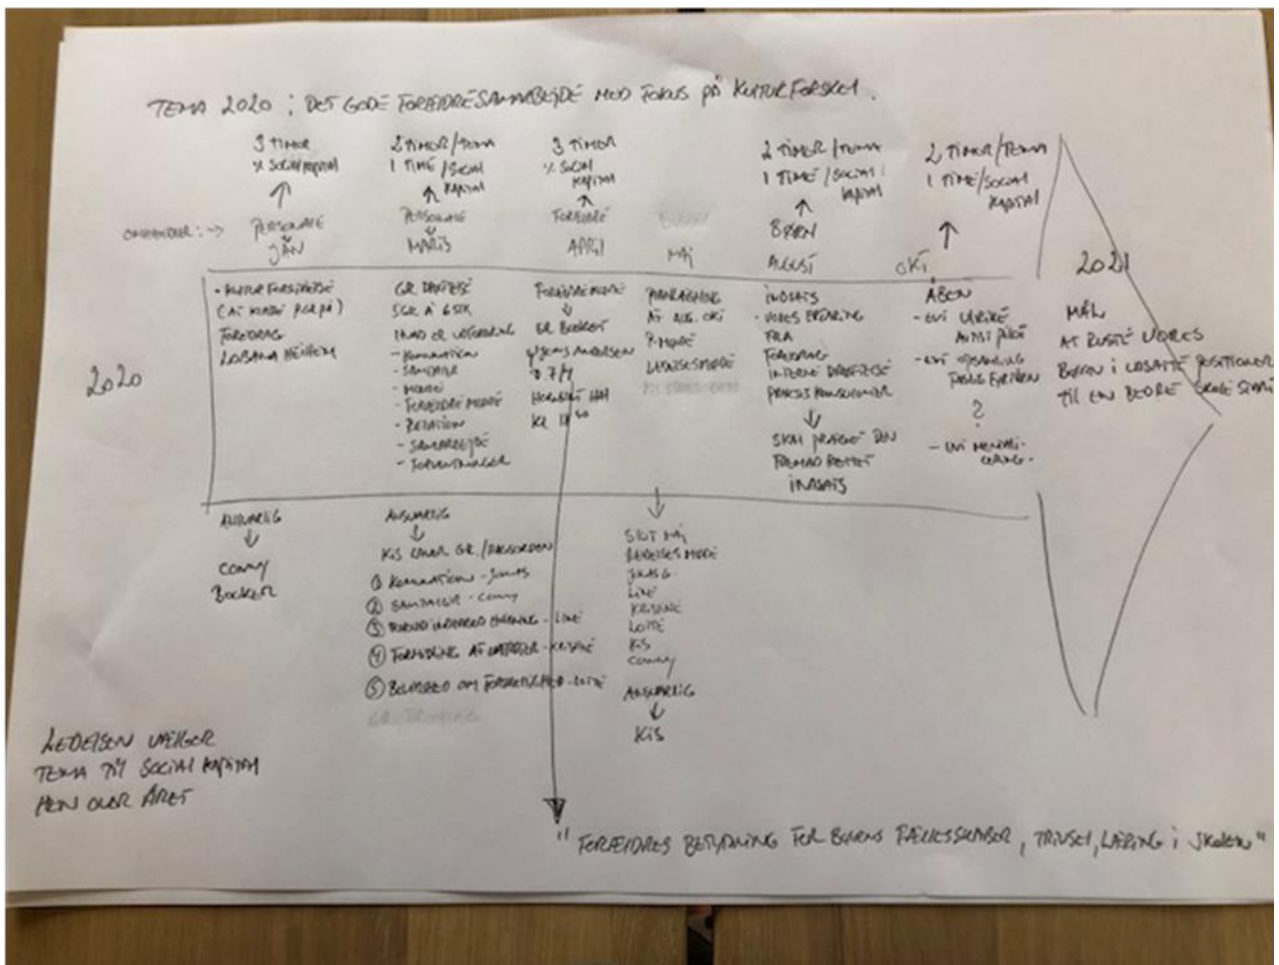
TEMA 2020 : DET GODE FORÆLDRESAMARBEJDE MED FOKUS PÅ KULTURFORSKEL.

3 TIMER
½ SOCIAL KAPITAL
↑
PERSONALE
JAN

2 TIMER / TEMA
1 TIME / SOCIAL KAPITAL
↑
PERSONALE
MARTS

3 TIMER
½ SOCIAL KAPITAL
↑
FORÆLDRE
APRIL

MAJ

2 TIMER / TEMA
1 TIME / SOCIAL KAPITAL
↑
BØRN
AUGUST

2 TIMER / TEMA
1 TIME / SOCIAL KAPITAL
↑
OKT

OMRÅDER: →

2020

- KULTUR FORSKELSE (AT KIGGE PÅ ...)
FOREDRAG
LOBANA HEILBERG

GR. DRØFTELSE
SCR Å 6 STK
MAD OG VEJLEDNING
- KOMMUNIKATION
- SAMTALER
- MØDER
- FORÆLDREMØDE
- RELATION
- SAMARBEJDE
- FORVENTNINGER

FORÆLDREMØDE
↓
ER BOOKET
v/ JENS ANDERSEN
D. 7/4
HOLBERG HALL
KL 17⁵⁰

PARRAGNING
AT AUG. OKT
P-MØDE
LANDSKABSMØDE
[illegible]

INDSATS
- VORES ERFARING
FRA
FOREDRAG
INTERNE DRØFTELSE
PROCES KONKLUSIONER
↓
SKAL PRØVE DEN
FREMAD RETTET
INDSATS

ÅBEN
- EVT. URIKE ...
- EVT. SPØRGSMÅL
FRA FORÆLDRE
?
- EVT. MENINGSUDVEKSLING.

2021

MÅL
AT RUSTE VORES
BØRN I LOSSETE POSITIONER
TIL EN BEDRE SKOLESTART

ANSVARLIG
↓
CONNY
BOCKER

ANSVARLIG
↓
KIS OMR. GR. / BAGGRUND
① KOMMUNIKATION - JENS
② SAMTALER - CONNY
③ FORÆLDREMØDER CHARGE - LINE
④ FORVENTNING AF FORÆLDRE - KRISTINE
⑤ BETYDNING OM FORÆLDRENE - LOTTE
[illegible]

↓
SLUT MAJ
LEDERES MØDE
JENS
LINE
KRISTINE
LOTTE
KIS
CONNY
ANSVARLIG
↓
KIS

LEDELSEN VÆLGER
TEMA TIL SOCIAL KAPITAL
HEN OVER ÅRET

"FORÆLDRES BETYDNING FOR BØRNS FÆLLESSKABER, TRIVSEL, LÆRING i SKOLEN"